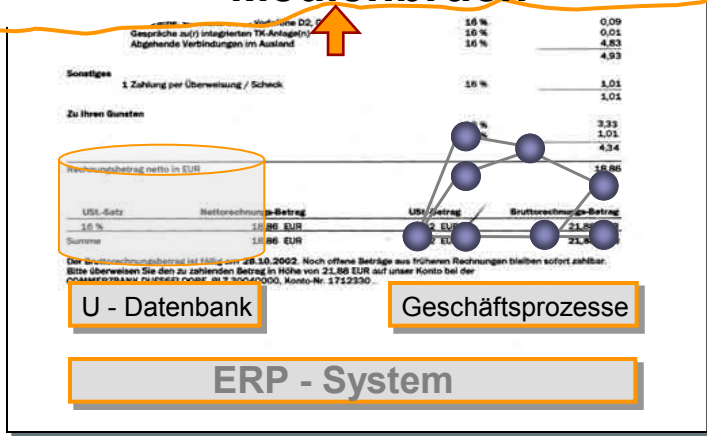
Gespräche zu(r) integrierten TK-Anlage(n) 16 % 0,01
Abgehende Verbindungen im Ausland 16 % 4,83
4,93

Sonstiges
1 Zahlung per Überweisung / Scheck 16 % 1,01
1,01

Zu Ihren Gunsten
3,31
1,01
4,34

Rechnungsbetrag netto in EUR 18,86

| USt.-Satz | Nettorechnungs-Betrag | USt-Betrag | Bruttorechnungs-Betrag |
|---|---|---|---|
| 16 % | 18,86 EUR | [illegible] EUR | 21,8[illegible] |
| Summe | 18,86 EUR | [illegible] EUR | 21,8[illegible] |

Der Bruttorechnungsbetrag ist fällig am 28.10.2002. Noch offene Beträge aus früheren Rechnungen bleiben sofort zahlbar. Bitte überweisen Sie den zu zahlenden Betrag in Höhe von 21,88 EUR auf unser Konto bei der COMMERZBANK DUESSELDORF BLZ 30040000, Konto-Nr. 1712330.

U - Datenbank

Geschäftsprozesse

ERP - System